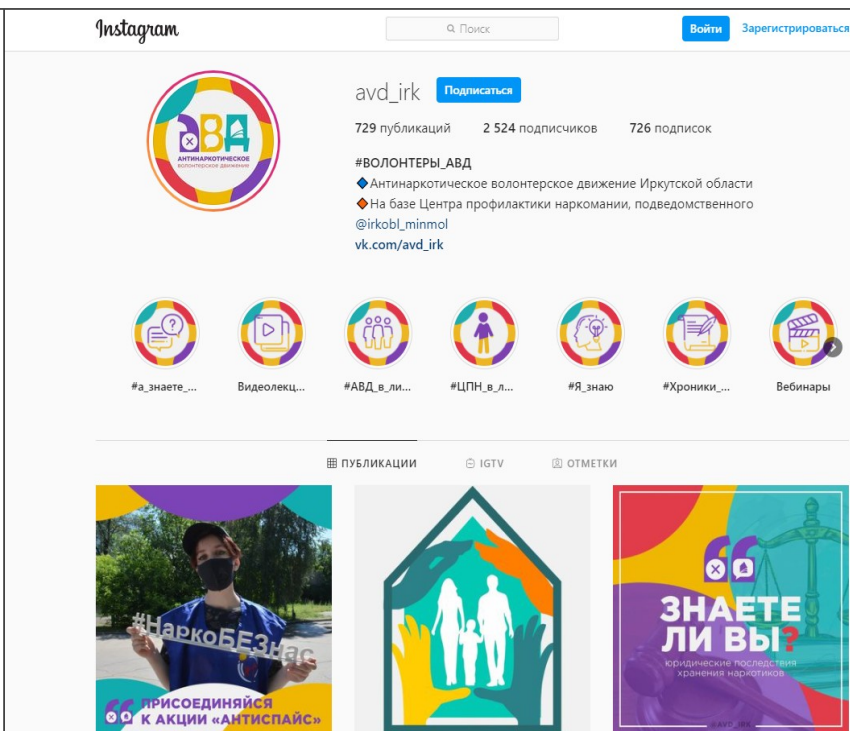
Instagram

Поиск

Войти

Зарегистрироваться

АВД
АНТИНАРКОТИЧЕСКОЕ
волонтерское движение

avd_irk

Подписаться

729 публикаций 2 524 подписчиков 726 подписок

#ВОЛОНТЕРЫ_АВД
🔷Антинаркотическое волонтерское движение Иркутской области
🔶На базе Центра профилактики наркомании, подведомственного @irkobl_minmol
vk.com/avd_irk

#а_знаете_...

Видеолекц...

#АВД_в_ли...

#ЦПН_в_л...

#Я_знаю

#Хроники_...

Вебинары

ПУБЛИКАЦИИ

IGTV

ОТМЕТКИ

#НаркоБЕЗнас

ПРИСОЕДИНЯЙСЯ К АКЦИИ «АНТИСПАЙС»

ЗНАЕТЕ ЛИ ВЫ?
юридические последствия хранения наркотиков

@AVD_IRK